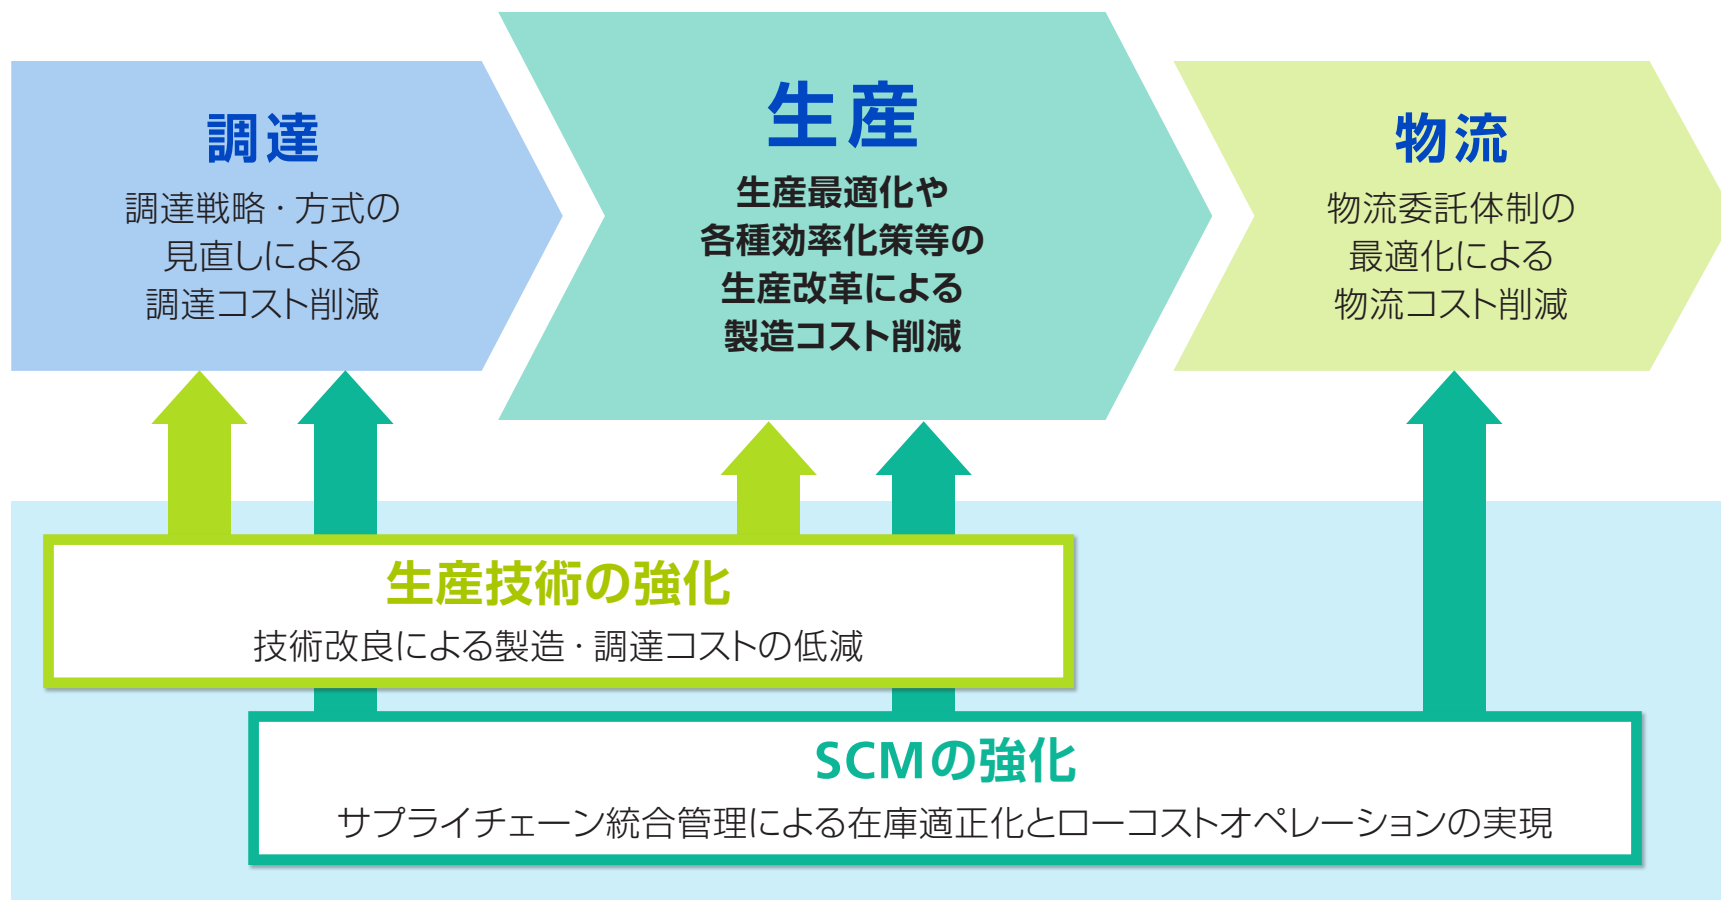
調達

調達戦略・方式の見直しによる調達コスト削減

生産

生産最適化や各種効率化策等の生産改革による製造コスト削減

物流

物流委託体制の最適化による物流コスト削減

生産技術の強化

技術改良による製造・調達コストの低減

SCMの強化

サプライチェーン統合管理による在庫適正化とローコストオペレーションの実現